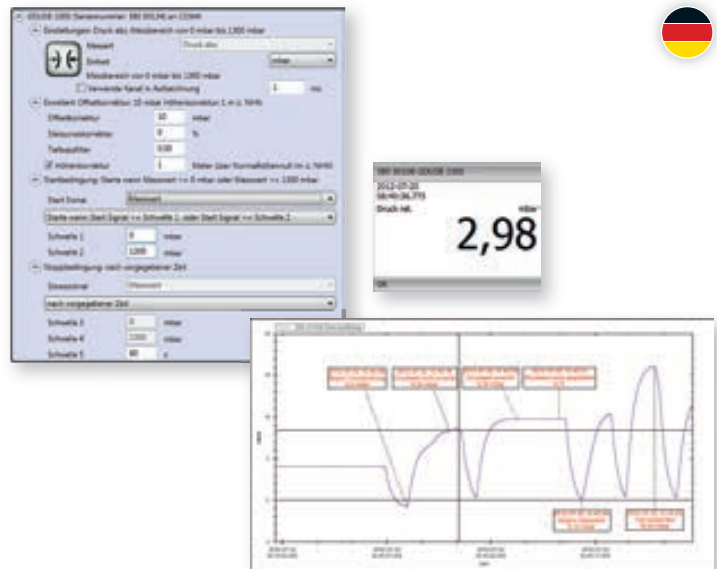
GDUSB 1000 Seriennummer: 080 000146 an COM4

Einstellungen Druck abs (Messbereich von 0 mbar bis 1300 mbar)

Messart
Druck abs

Einheit
mbar

Messbereich von 0 mbar bis 1300 mbar

Verwende Kanal in Aufzeichnung

1

ms

Erweitert Offsetkorrektur 10 mbar Höhenkorrektur 1 m ü. NHN

Offsetkorrektur
10
mbar

Steigungskorrektur
0
%

Tiefpassfilter
0.00

Höhenkorrektur
1
Meter über Normalhöhennull (m ü. NHN)

Startbedingung (Starte wenn Messwert <= 0 mbar oder Messwert >= 1300 mbar)

Start Kanal
Messwert

Starte wenn Start Signal <= Schwelle 1 oder Start Signal >= Schwelle 2

Schwelle 1
0
mbar

Schwelle 2
1300
mbar

Stoppbedingung (nach vorgegebener Zeit)

Stoppkanal
Messwert

nach vorgegebener Zeit

Schwelle 3
0
mbar

Schwelle 4
1300
mbar

Schwelle 5
60
s

080 00108 GDUSB 1000

2012-07-20
06:40:06.775

Druck rel.

mbar

2,98

OK

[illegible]

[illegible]